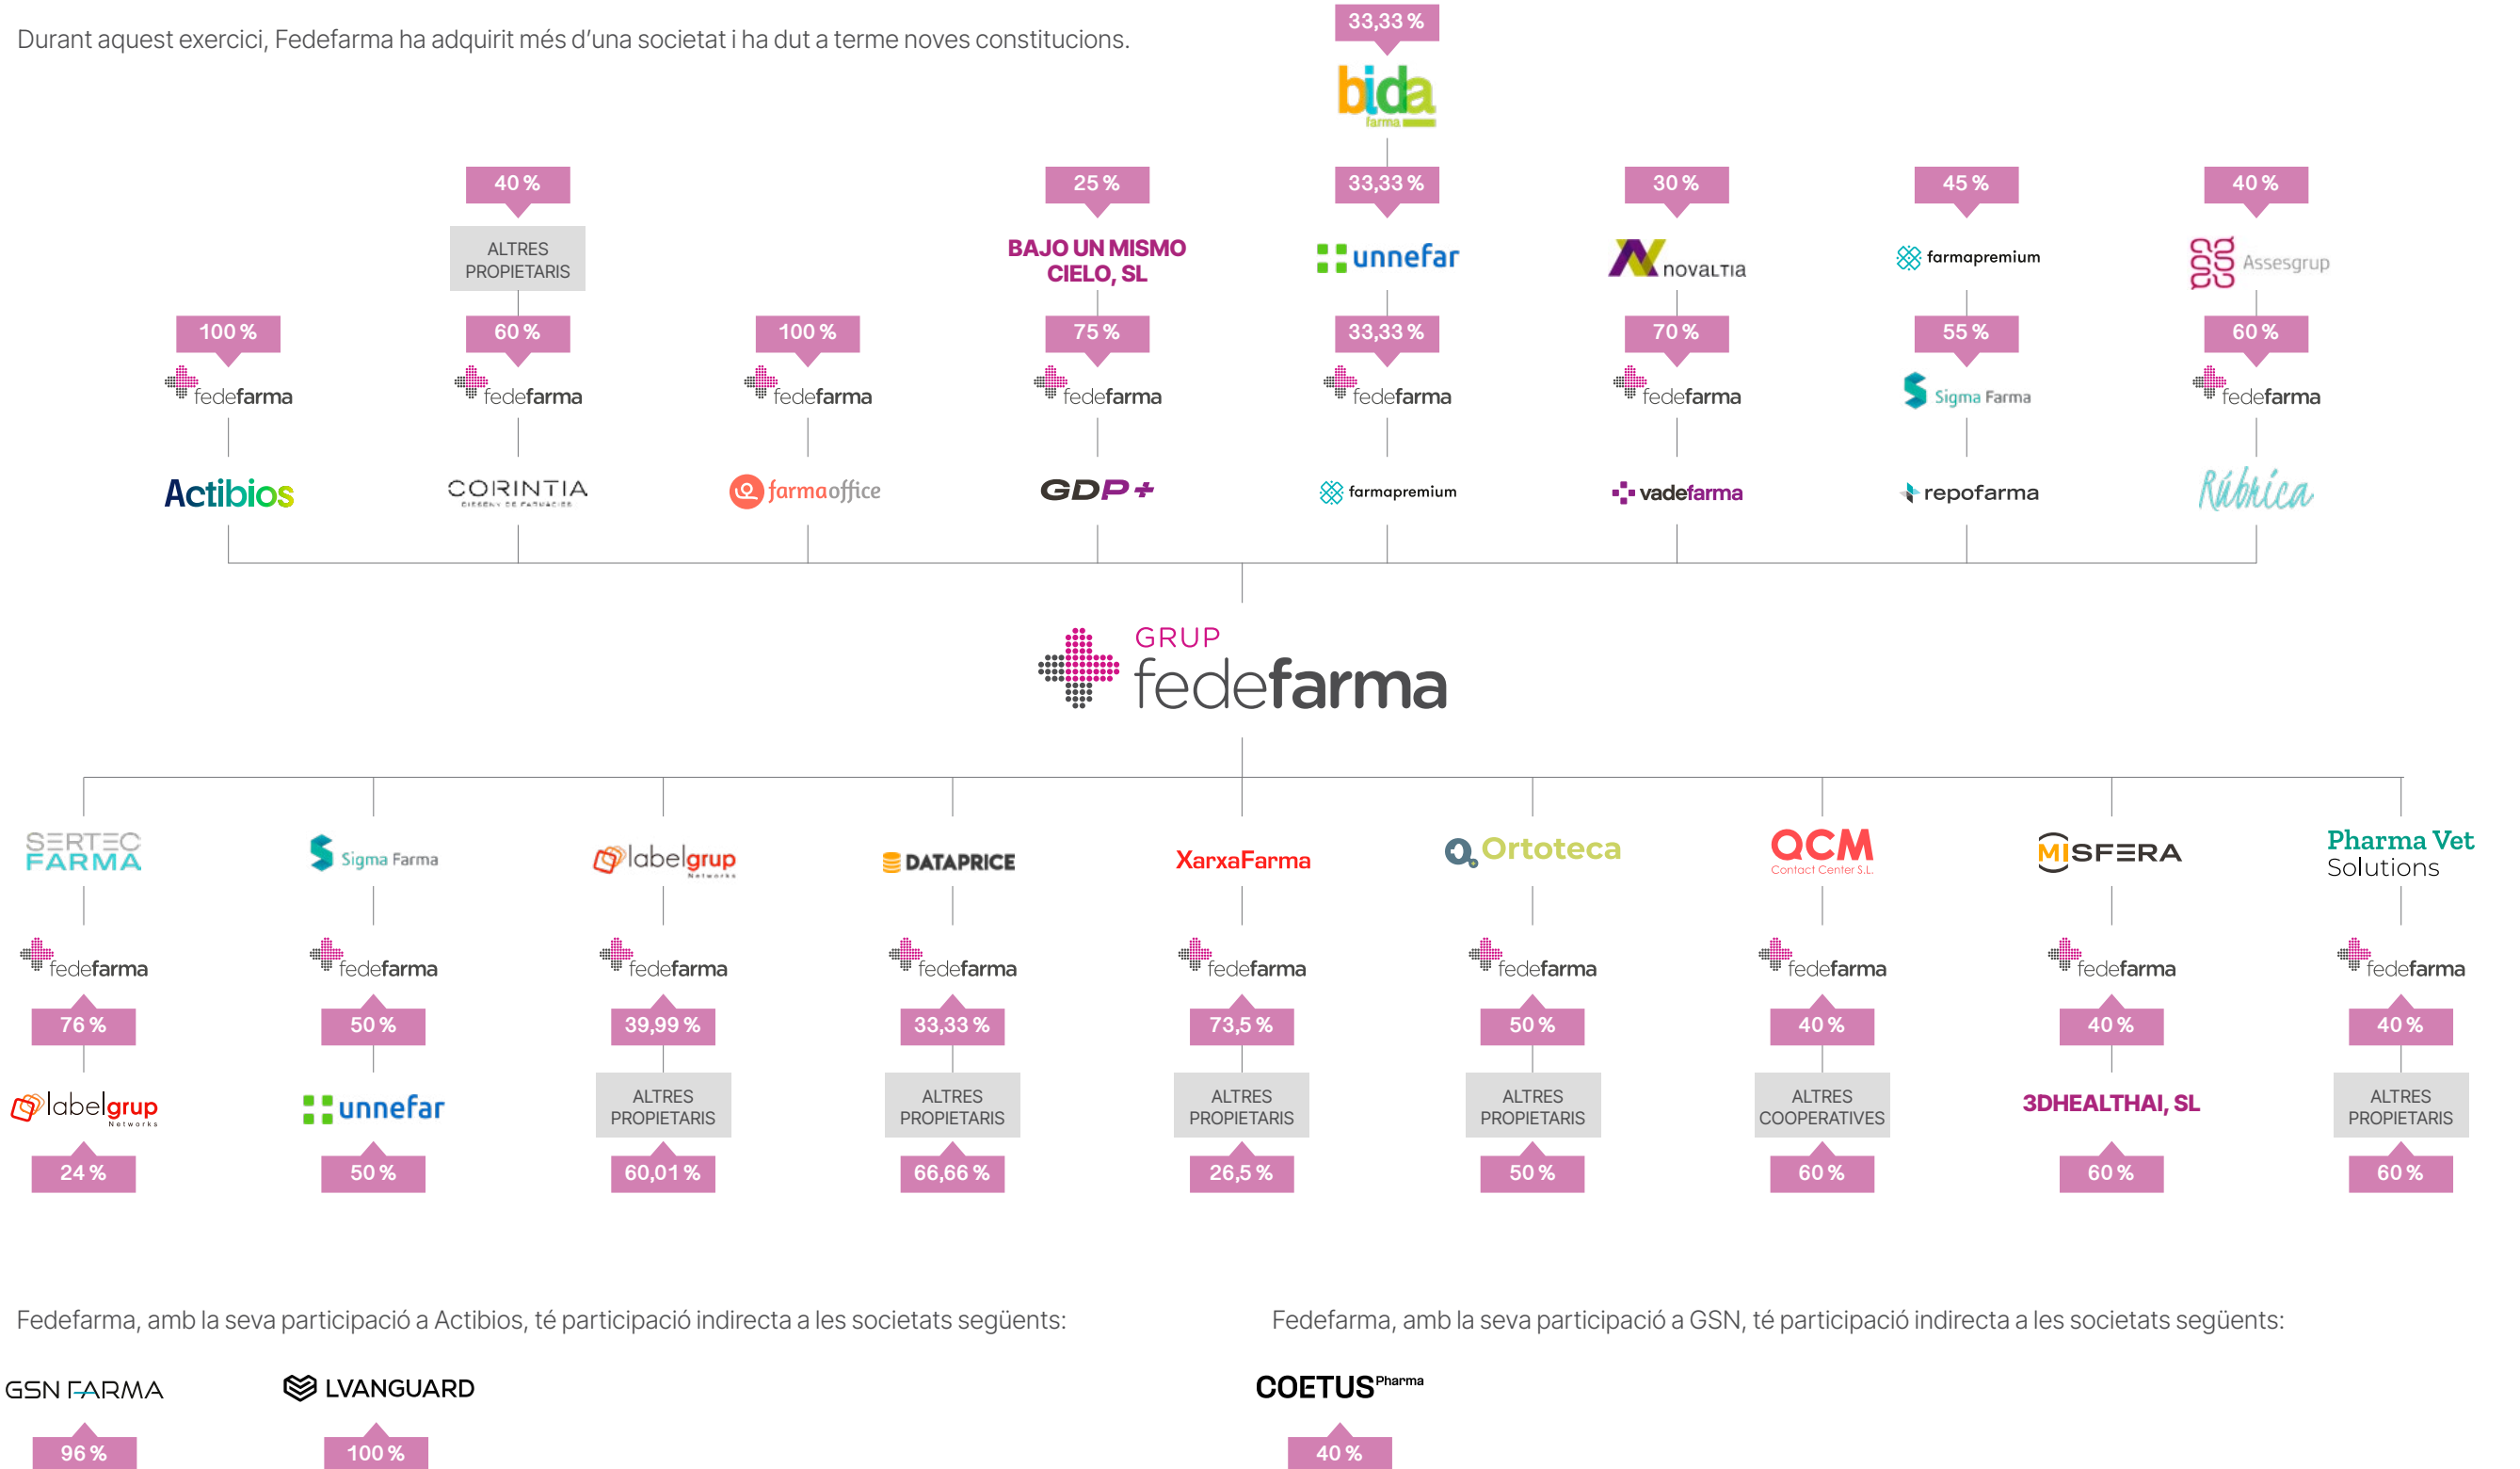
Durant aquest exercici, Fedefarma ha adquirit més d'una societat i ha dut a terme noves constitucions.

33,33 %
bida farma

40 %
ALTRES PROPIETARIS
60 %
fedefarma
CORINTIA

25 %
BAJO UN MISMO CIELO, SL
75 %
fedefarma
GDP+

33,33 %
unnefar
33,33 %
fedefarma
farmapremium

30 %
novaltia
70 %
fedefarma
vadefarma

45 %
farmapremium
55 %
Sigma Farma
repofarma

40 %
Assesgrup
60 %
fedefarma
Rúbrica

100 %
fedefarma
Actibios

100 %
fedefarma
farmaoffice

GRUP fedefarma

SERTEC FARMA
fedefarma
76 %
labelgrup Networks
24 %

Sigma Farma
fedefarma
50 %
unnefar
50 %

labelgrup Networks
fedefarma
39,99 %
ALTRES PROPIETARIS
60,01 %

DATAPRICE
fedefarma
33,33 %
ALTRES PROPIETARIS
66,66 %

XarxaFarma
fedefarma
73,5 %
ALTRES PROPIETARIS
26,5 %

Ortoteca
fedefarma
50 %
ALTRES PROPIETARIS
50 %

QCM Contact Center S.L.
fedefarma
40 %
ALTRES COOPERATIVES
60 %

MISFERA
fedefarma
40 %
3DHEALTHAI, SL
60 %

Pharma Vet Solutions
fedefarma
40 %
ALTRES PROPIETARIS
60 %

Fedefarma, amb la seva participació a Actibios, té participació indirecta a les societats següents:

GSN FARMA
96 %
LVANGUARD
100 %

Fedefarma, amb la seva participació a GSN, té participació indirecta a les societats següents:

COETUS Pharma
40 %